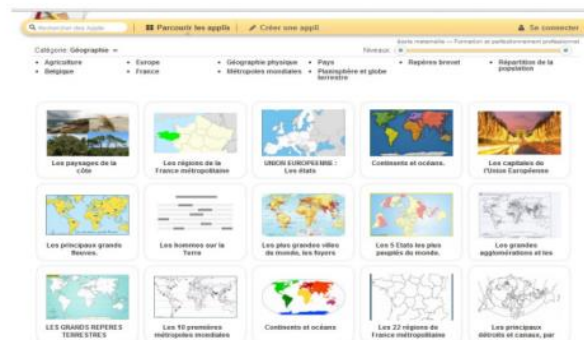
Rechercher des Appli | Parcourir les applis | Créer une appli | Se connecter

Catégorie: Géographie

Ecole maternelle — Formation et perfectionnement professionnel

Niveaux:

• Agriculture
• Belgique
• Europe
• France
• Géographie physique
• Métropoles mondiales
• Pays
• Planisphère et globe terrestre
• Repères brevet
• Répartition de la population

Les paysages de la côte

Les régions de la France métropolitaine

UNION EUROPEENNE : Les états

Continents et océans.

Les capitales de l'Union Européenne

Les principaux grands fleuves.

Les hommes sur la Terre

Les plus grandes villes du monde, les foyers

Les 5 Etats les plus peuplés du monde.

Les grandes agglomérations et les

LES GRANDS REPERES TERRESTRES

Les 10 premières métropoles mondiales

Continents et océans

Les 22 régions de France métropolitaine

Les principaux détroits et canaux, par